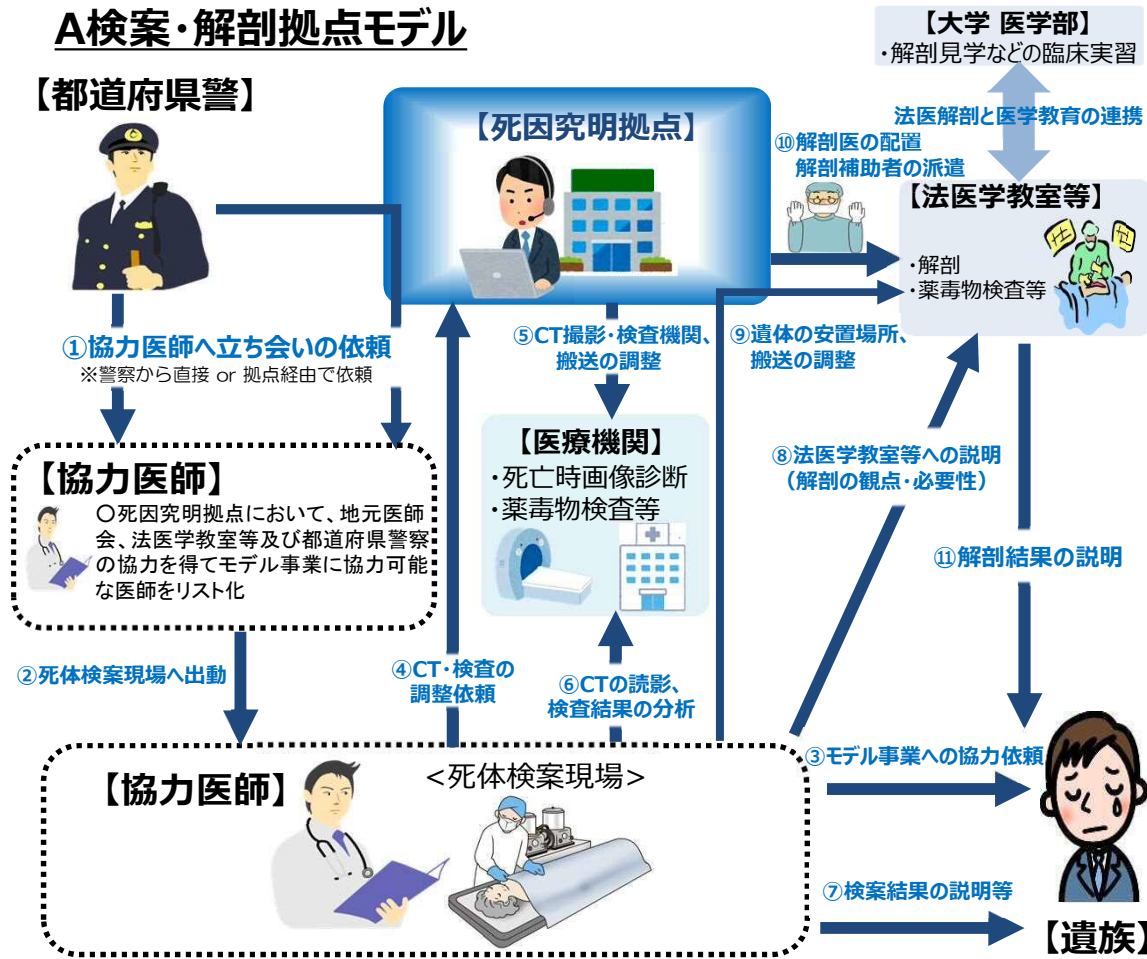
A検案・解剖拠点モデル

【都道府県警】

【死因究明拠点】

【大学 医学部】
・解剖見学などの臨床実習

法医解剖と医学教育の連携

⑩解剖医の配置
解剖補助者の派遣

【法医学教室等】
・解剖
・薬毒物検査等

①協力医師へ立ち会いの依頼
※警察から直接 or 拠点経由で依頼

⑤CT撮影・検査機関、搬送の調整

⑨遺体の安置場所、搬送の調整

【医療機関】
・死亡時画像診断
・薬毒物検査等

⑧法医学教室等への説明
（解剖の観点・必要性）

【協力医師】
〇死因究明拠点において、地元医師会、法医学教室等及び都道府県警察の協力を得てモデル事業に協力可能な医師をリスト化

⑪解剖結果の説明

②死体検案現場へ出動

④CT・検査の調整依頼

⑥CTの読影、検査結果の分析

③モデル事業への協力依頼

【協力医師】

<死体検案現場>

⑦検案結果の説明等

【遺族】